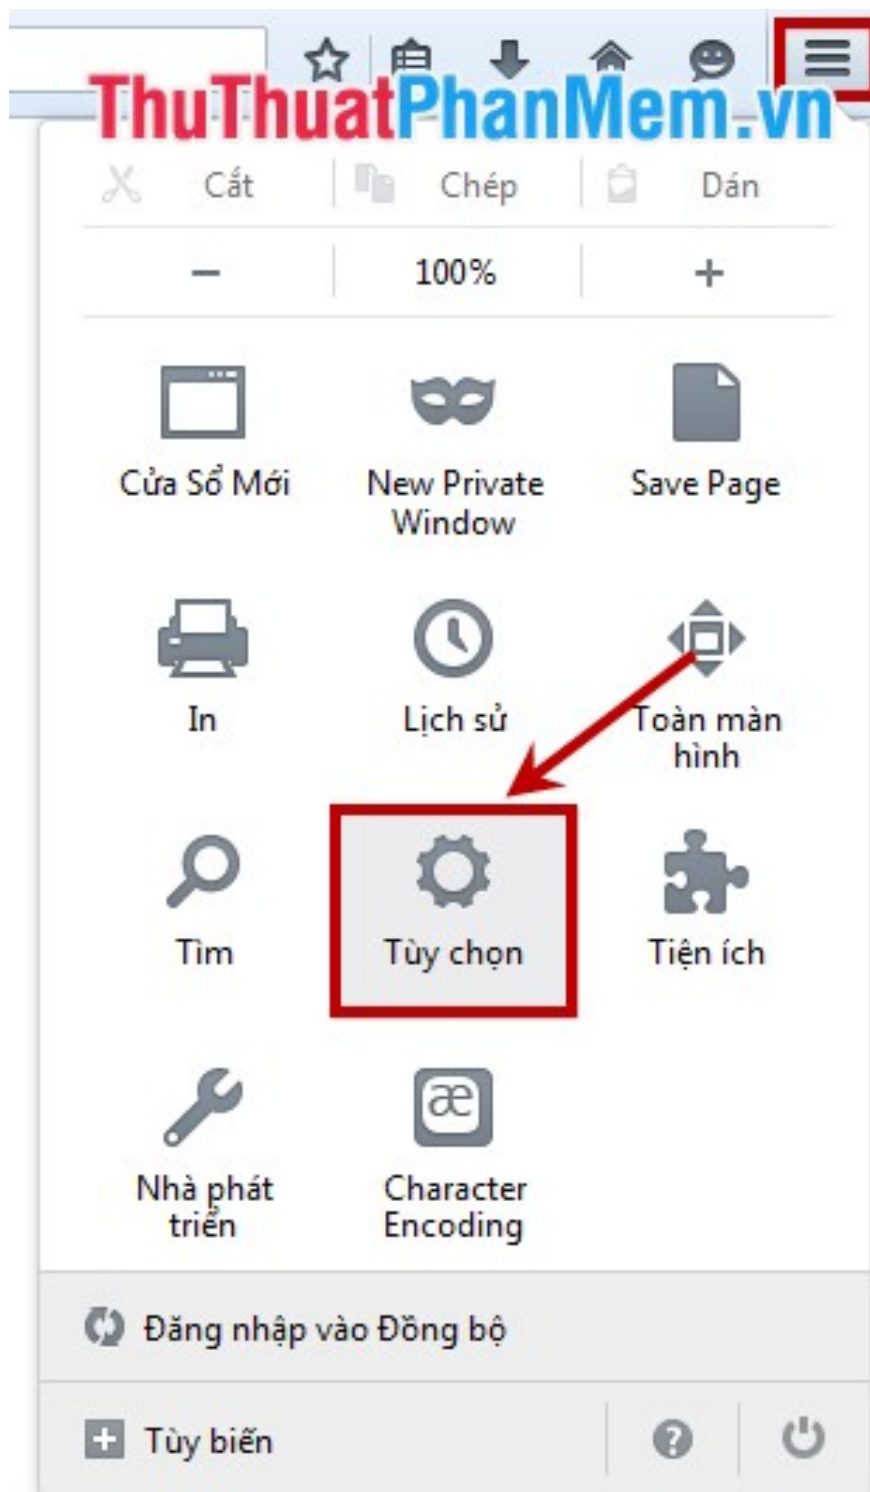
ThuThuatPhanMem.vn

Cắt
Chép
Dán

−
100%
+

Cửa Sổ Mới
New Private Window
Save Page

In
Lịch sử
Toàn màn hình

Tìm
Tùy chọn
Tiện ích

Nhà phát triển
æ
Character Encoding

Đăng nhập vào Đồng bộ

Tùy biến